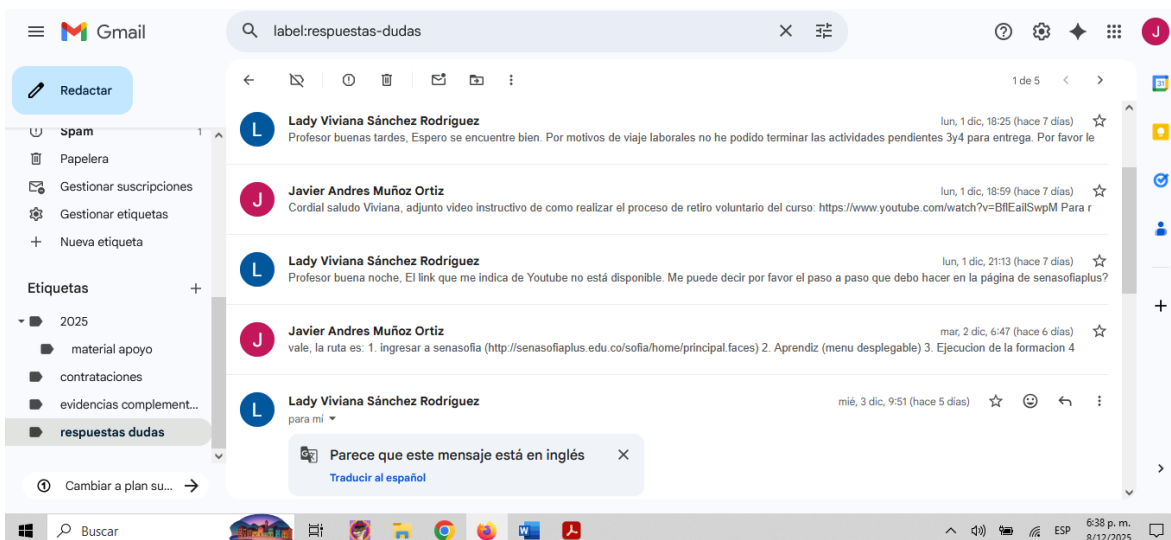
Gmail

label:respuestas-dudas

J

Redactar

Spam 1

Papelera

Gestionar suscripciones

Gestionar etiquetas

Nueva etiqueta

Etiquetas

2025

material apoyo

contrataciones

evidencias complement...

respuestas dudas

Cambiar a plan su...

1 de 5

L Lady Viviana Sánchez Rodríguez lun, 1 dic, 18:25 (hace 7 días)
Profesor buenas tardes, Espero se encuentre bien. Por motivos de viaje laborales no he podido terminar las actividades pendientes 3y4 para entrega. Por favor le

J Javier Andres Muñoz Ortiz lun, 1 dic, 18:59 (hace 7 días)
Cordial saludo Viviana, adjunto video instructivo de como realizar el proceso de retiro voluntario del curso: https://www.youtube.com/watch?v=BflEailSwpM Para r

L Lady Viviana Sánchez Rodríguez lun, 1 dic, 21:13 (hace 7 días)
Profesor buena noche, El link que me indica de Youtube no está disponible. Me puede decir por favor el paso a paso que debo hacer en la página de senasofiaplus?

J Javier Andres Muñoz Ortiz mar, 2 dic, 6:47 (hace 6 días)
vale, la ruta es: 1. ingresar a senasofia (http://senasofiaplus.edu.co/sofia/home/principal.faces) 2. Aprendiz (menu desplegable) 3. Ejecucion de la formacion 4

L Lady Viviana Sánchez Rodríguez mié, 3 dic, 9:51 (hace 5 días)
para mí

Parece que este mensaje está en inglés

Traducir al español

Buscar

ESP 6:38 p. m. 8/12/2025